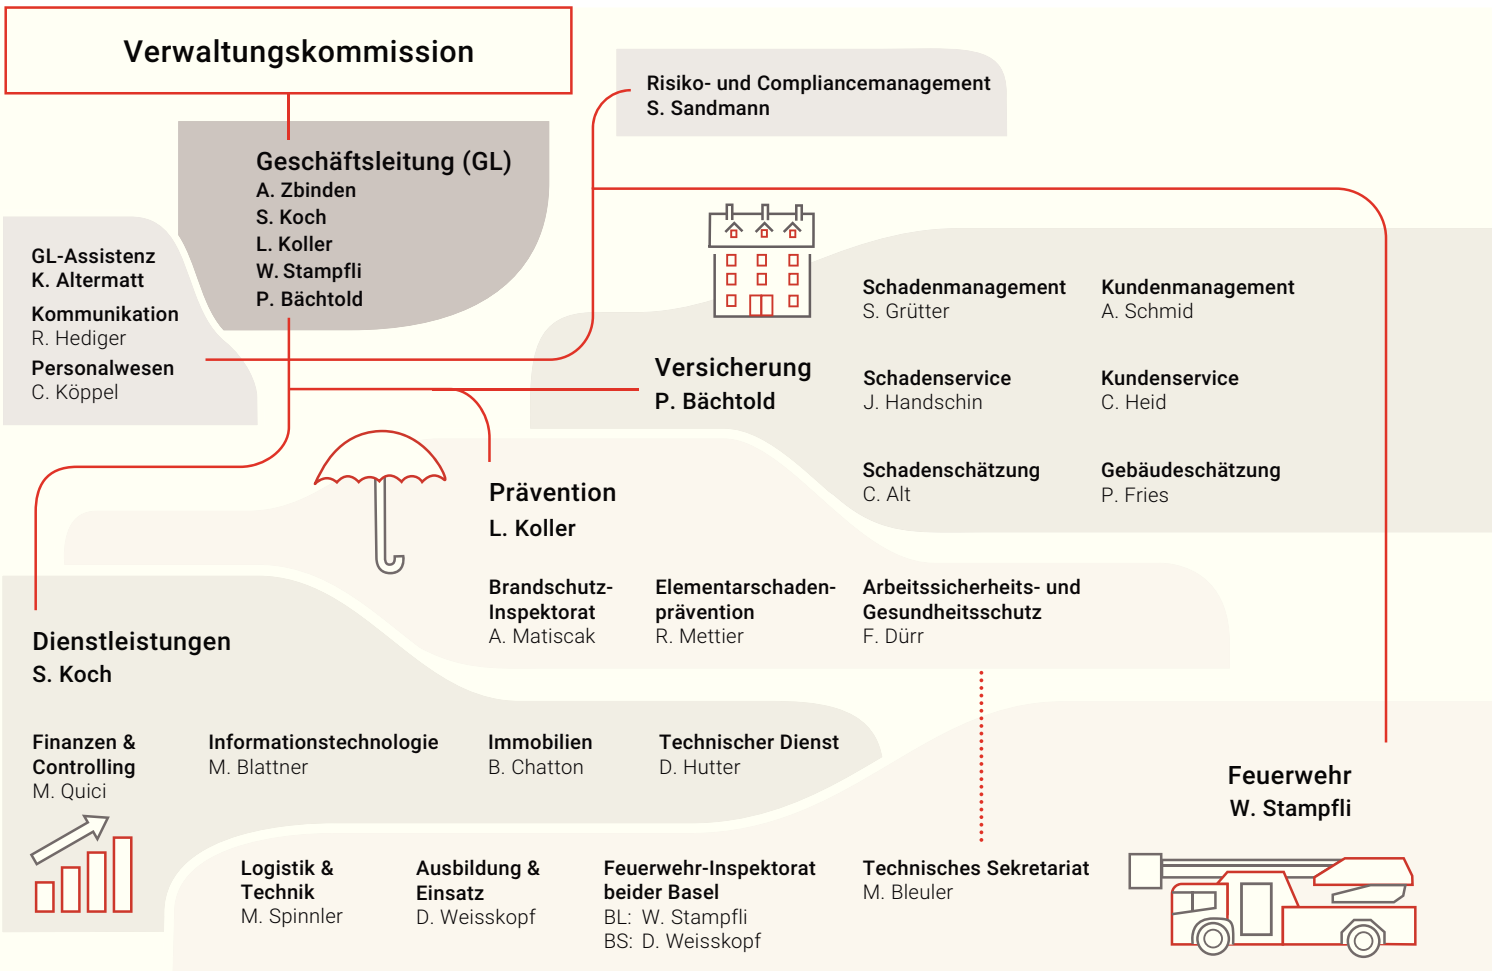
Verwaltungskommission

Risiko- und Compliancemanagement
S. Sandmann

Geschäftsleitung (GL)
A. Zbinden
S. Koch
L. Koller
W. Stampfli
P. Bächtold

GL-Assistenz
K. Altermatt
Kommunikation
R. Hediger
Personalwesen
C. Köppel

Versicherung
P. Bächtold

Schadenmanagement
S. Grütter

Kundenmanagement
A. Schmid

Schadenservice
J. Handschin

Kundenservice
C. Heid

Schadenschätzung
C. Alt

Gebäudeschätzung
P. Fries

Prävention
L. Koller

Brandschutz-Inspektorat
A. Matiscak

Elementarschadenprävention
R. Mettier

Arbeitssicherheits- und Gesundheitsschutz
F. Dürr

Dienstleistungen
S. Koch

Finanzen & Controlling
M. Quici

Informationstechnologie
M. Blattner

Immobilien
B. Chatton

Technischer Dienst
D. Hutter

Feuerwehr
W. Stampfli

Logistik & Technik
M. Spinnler

Ausbildung & Einsatz
D. Weisskopf

Feuerwehr-Inspektorat beider Basel
BL: W. Stampfli
BS: D. Weisskopf

Technisches Sekretariat
M. Bleuler